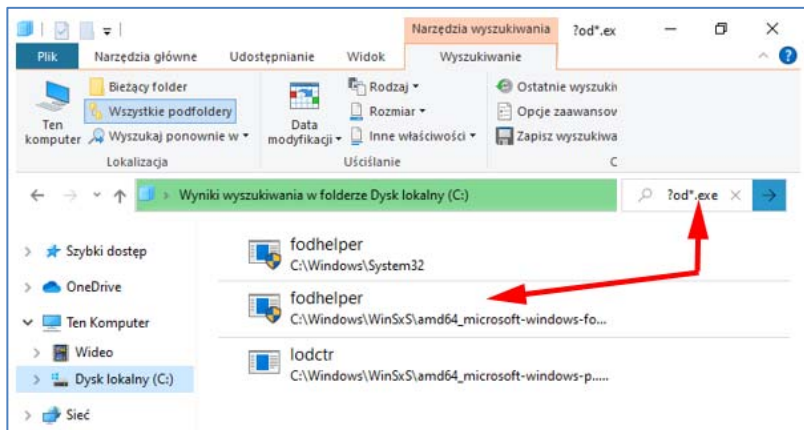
Narzędzia wyszukiwania ?od*.ex

Plik Narzędzia główne Udostępnianie Widok Wyszukiwanie

Ten komputer
Bieżący folder
Wszystkie podfoldery
Wyszukaj ponownie w
Lokalizacja

Data modyfikacji
Rodzaj
Rozmiar
Inne właściwości
Uściślanie

Ostatnie wyszukiw
Opcje zaawansow
Zapisz wyszukiwa
O

Wyniki wyszukiwania w folderze Dysk lokalny (C:)

?od*.exe

Szybki dostęp
OneDrive
Ten Komputer
Wideo
Dysk lokalny (C:)
Sieć

fodhelper
C:\Windows\System32

fodhelper
C:\Windows\WinSxS\amd64_microsoft-windows-fo...

lodctr
C:\Windows\WinSxS\amd64_microsoft-windows-p....